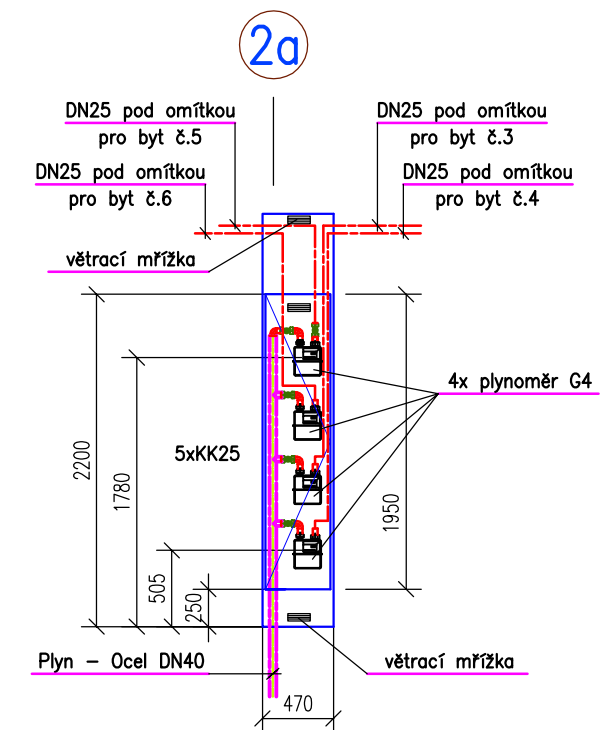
2a

DN25 pod omítkou
pro byt č.5

DN25 pod omítkou
pro byt č.3

DN25 pod omítkou
pro byt č.6

DN25 pod omítkou
pro byt č.4

větrací mřížka

4x plynoměr G4

5xKK25

2200

1780

1950

505

250

Plyn – Ocel DN40

větrací mřížka

470